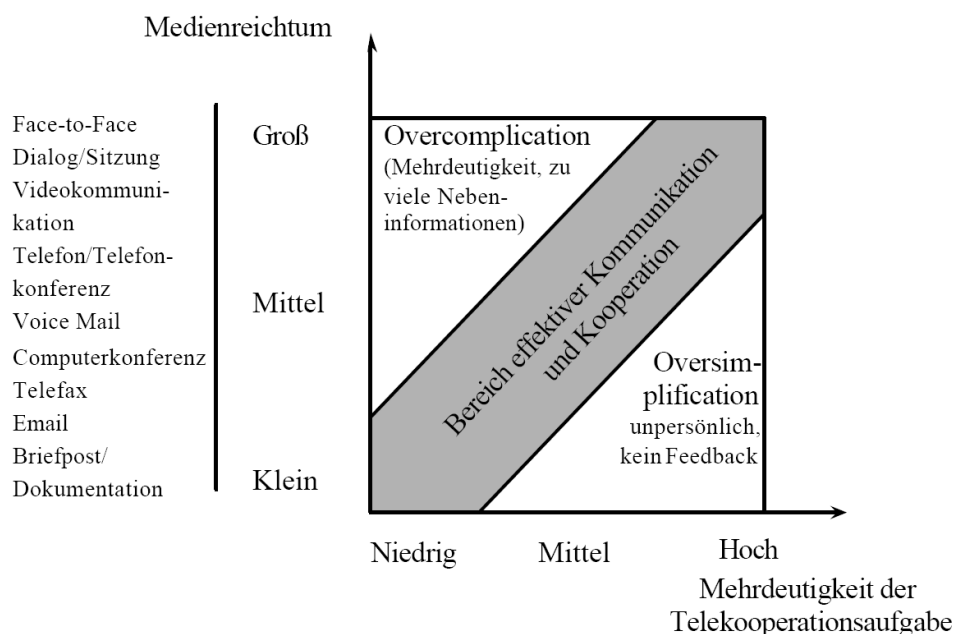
Medienreichtum

Face-to-Face
Dialog/Sitzung
Videokommunikation
Telefon/Telefonkonferenz
Voice Mail
Computerkonferenz
Telefax
Email
Briefpost/
Dokumentation

Groß

Mittel

Klein

Overcomplication
(Mehrdeutigkeit, zu viele Nebeninformationen)

Bereich effektiver Kommunikation und Kooperation

Oversimplification
unpersönlich, kein Feedback

Niedrig
Mittel
Hoch

Mehrdeutigkeit der Telekooperationsaufgabe